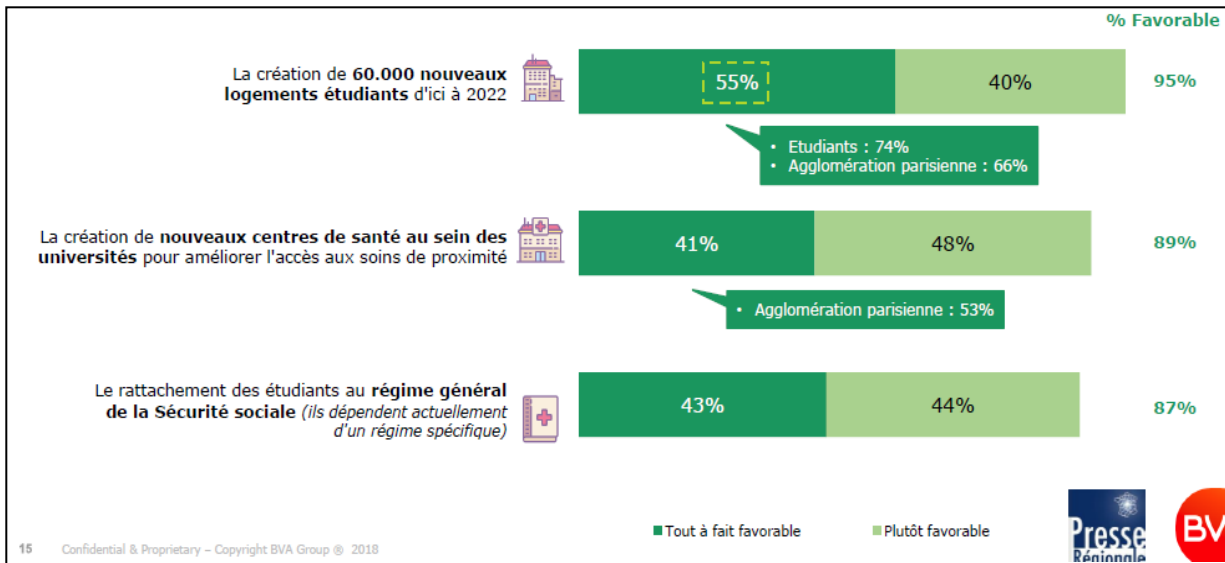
% Favorable

La création de 60.000 nouveaux logements étudiants d'ici à 2022

55% 40% 95%

• Etudiants : 74%
• Agglomération parisienne : 66%

La création de nouveaux centres de santé au sein des universités pour améliorer l'accès aux soins de proximité

41% 48% 89%

• Agglomération parisienne : 53%

Le rattachement des étudiants au régime général de la Sécurité sociale (ils dépendent actuellement d'un régime spécifique)

43% 44% 87%

Tout à fait favorable
Plutôt favorable

15 Confidential & Proprietary – Copyright BVA Group ® 2018

Presse Régionale

BV